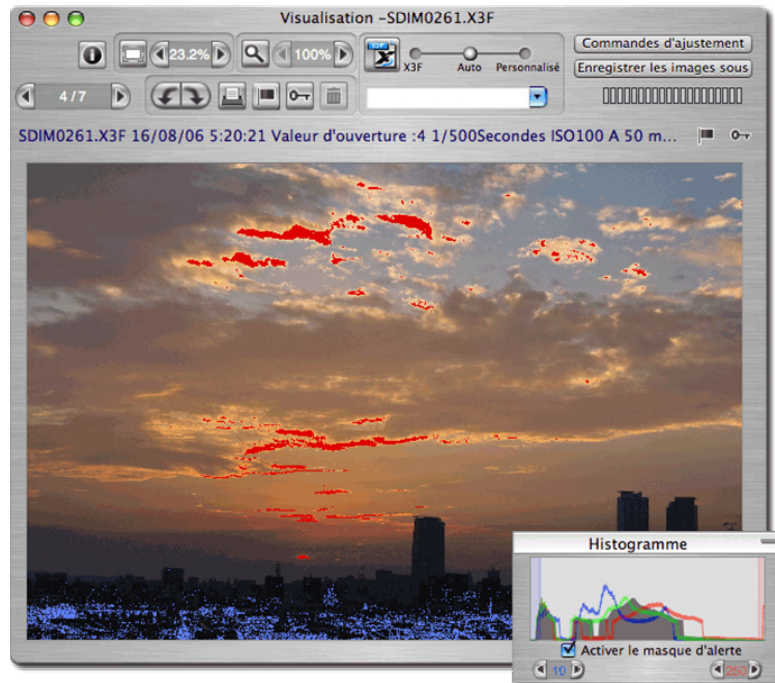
Visualisation –SDIM0261.X3F

23.2%

100%

X3F

Auto

Personnalisé

Commandes d'ajustement

Enregistrer les images sous

4 / 7

SDIM0261.X3F 16/08/06 5:20:21 Valeur d'ouverture :4 1/500Secondes ISO100 A 50 m...

Histogramme

Activer le masque d'alerte

10

250